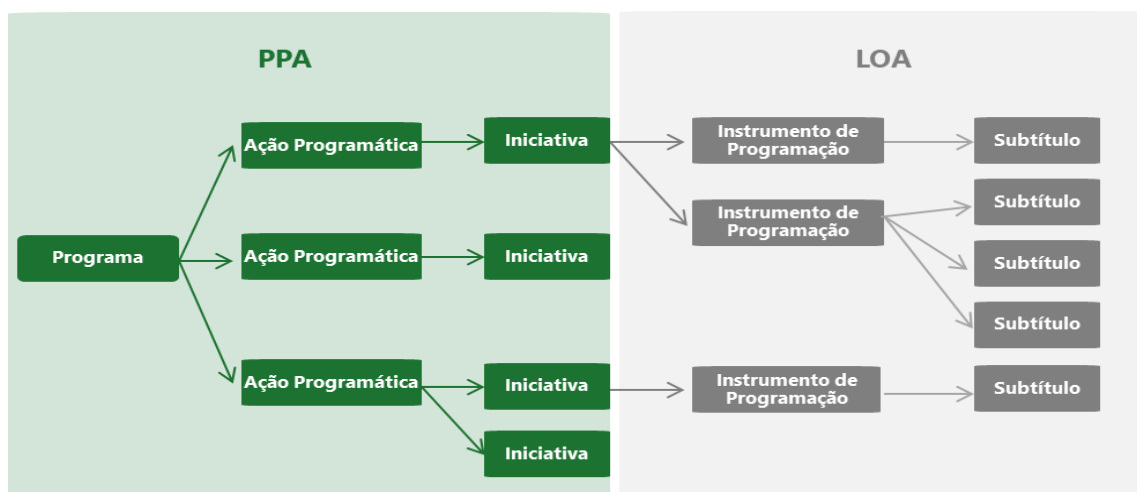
PPA

LOA

Programa

Ação Programática

Ação Programática

Ação Programática

Iniciativa

Iniciativa

Iniciativa

Iniciativa

Instrumento de Programação

Instrumento de Programação

Instrumento de Programação

Subtítulo

Subtítulo

Subtítulo

Subtítulo

Subtítulo